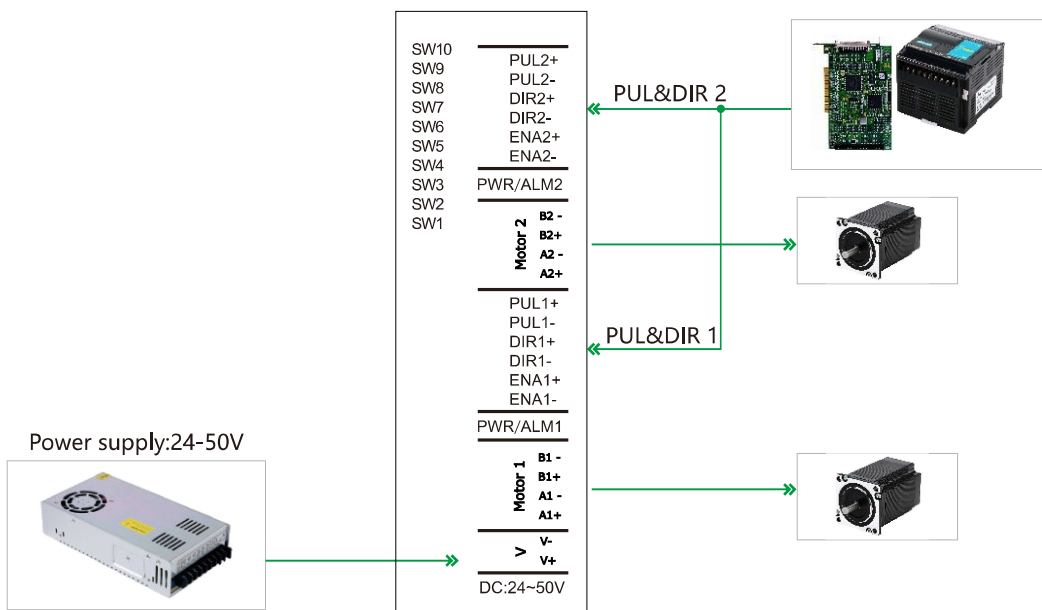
SW10
SW9
SW8
SW7
SW6
SW5
SW4
SW3
SW2
SW1

PUL2+
PUL2-
DIR2+
DIR2-
ENA2+
ENA2-

PWR/ALM2

Motor 2
B2 -
B2+
A2 -
A2+

PUL1+
PUL1-
DIR1+
DIR1-
ENA1+
ENA1-

PWR/ALM1

Motor 1
B1 -
B1+
A1 -
A1+

V
V-
V+

DC:24~50V

PUL&DIR 2

PUL&DIR 1

Power supply:24-50V